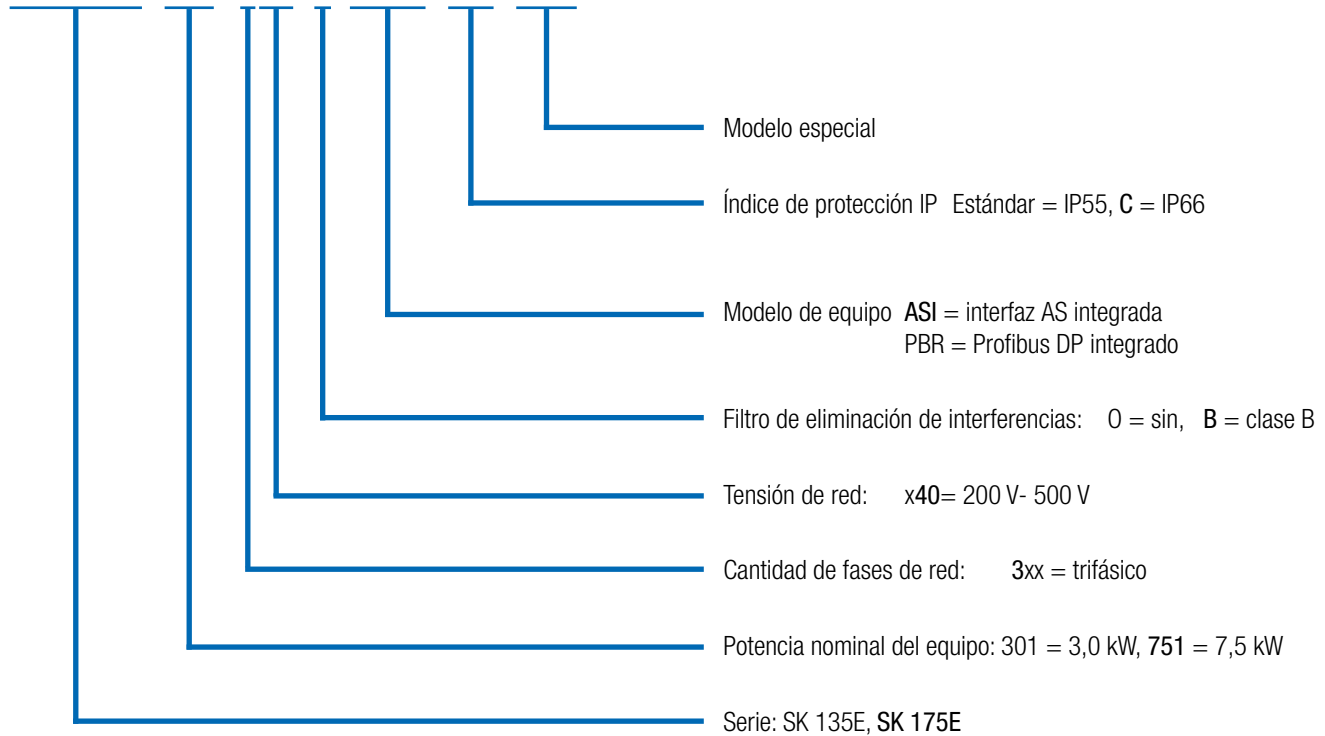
Modelo especial

Índice de protección IP Estándar = IP55, C = IP66

Modelo de equipo ASI = interfaz AS integrada
PBR = Profibus DP integrado

Filtro de eliminación de interferencias: O = sin, B = clase B

Tensión de red: x40= 200 V- 500 V

Cantidad de fases de red: 3xx = trifásico

Potencia nominal del equipo: 301 = 3,0 kW, 751 = 7,5 kW

Serie: SK 135E, SK 175E